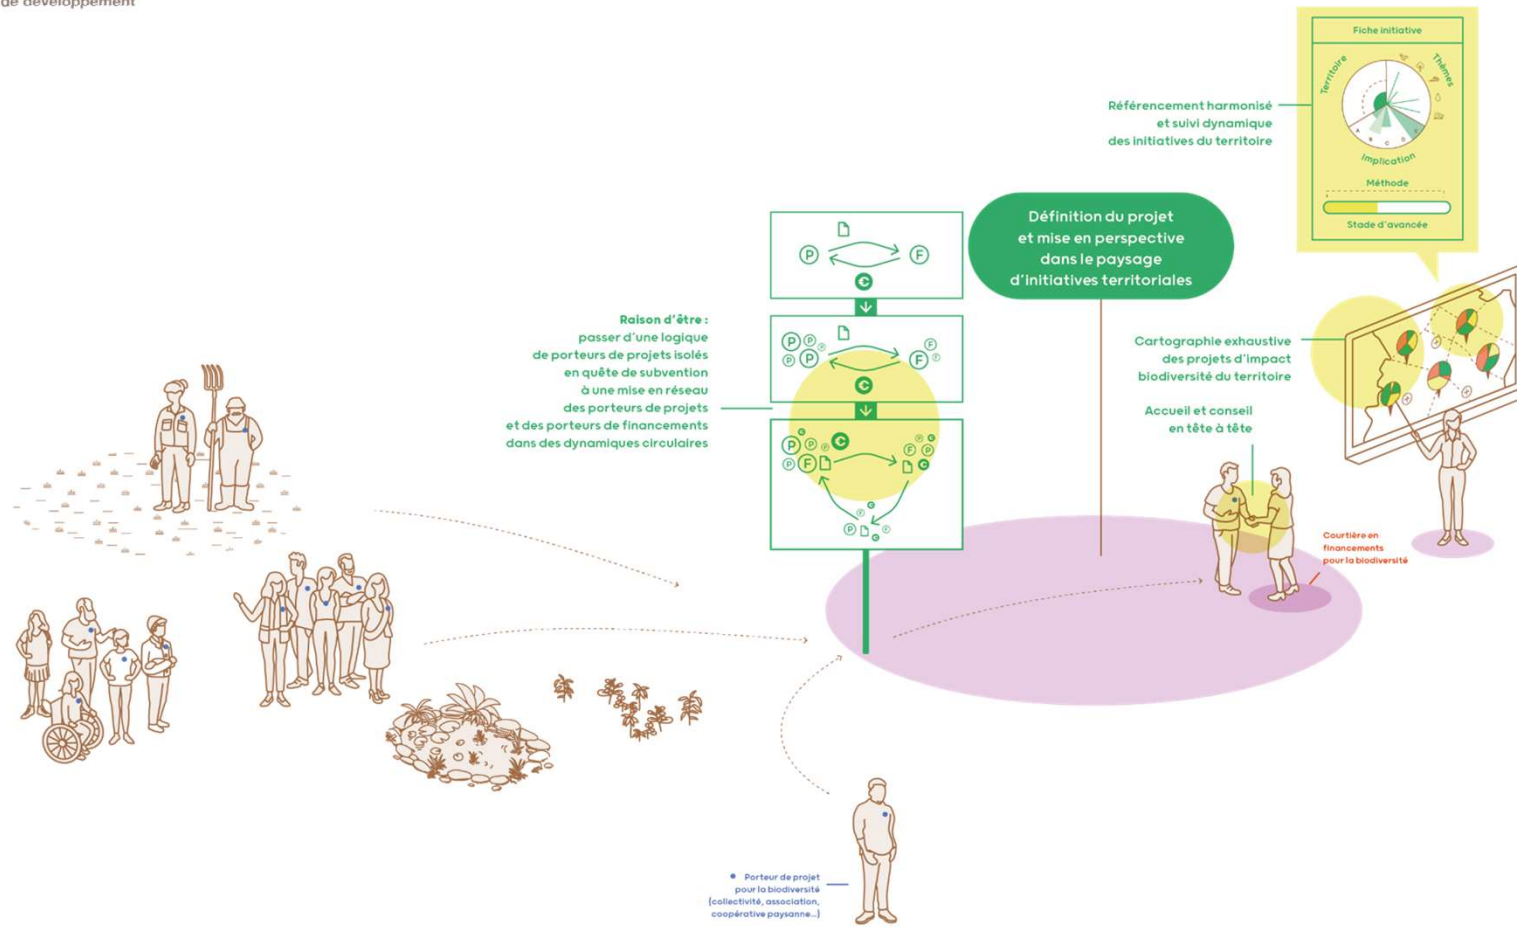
de développement

Fiche initiative

Territoire

Thèmes

Implication

Méthode

Stade d'avancée

Référencement harmonisé et suivi dynamique des initiatives du territoire

Définition du projet et mise en perspective dans le paysage d'initiatives territoriales

Raison d'être : passer d'une logique de porteurs de projets isolés en quête de subvention à une mise en réseau des porteurs de projets et des porteurs de financements dans des dynamiques circulaires

Cartographie exhaustive des projets d'impact biodiversité du territoire

Accueil et conseil en tête à tête

Courtière en financements pour la biodiversité

Porteur de projet pour la biodiversité (collectivité, association, coopérative paysanne...)